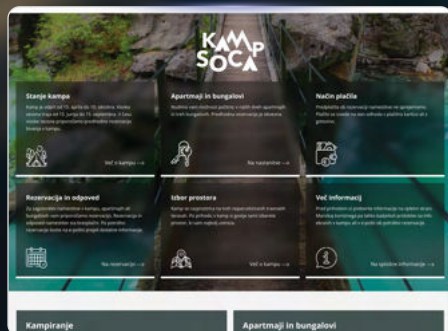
KAMP SOČA

Stanje kampa

Kamp je odprt od 15. aprila do 15. oktobra. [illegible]

Več o kampu →

Apartmaji in bungalovi

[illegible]

Na nastanitve →

Način plačila

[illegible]

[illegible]

Rezervacija in odpoved

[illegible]

Na rezervacijo →

Izbor prostora

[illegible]

Več o kampu →

Več informacij

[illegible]

Na splošne informacije →

Kampiranje

Apartmaji in bungalovi